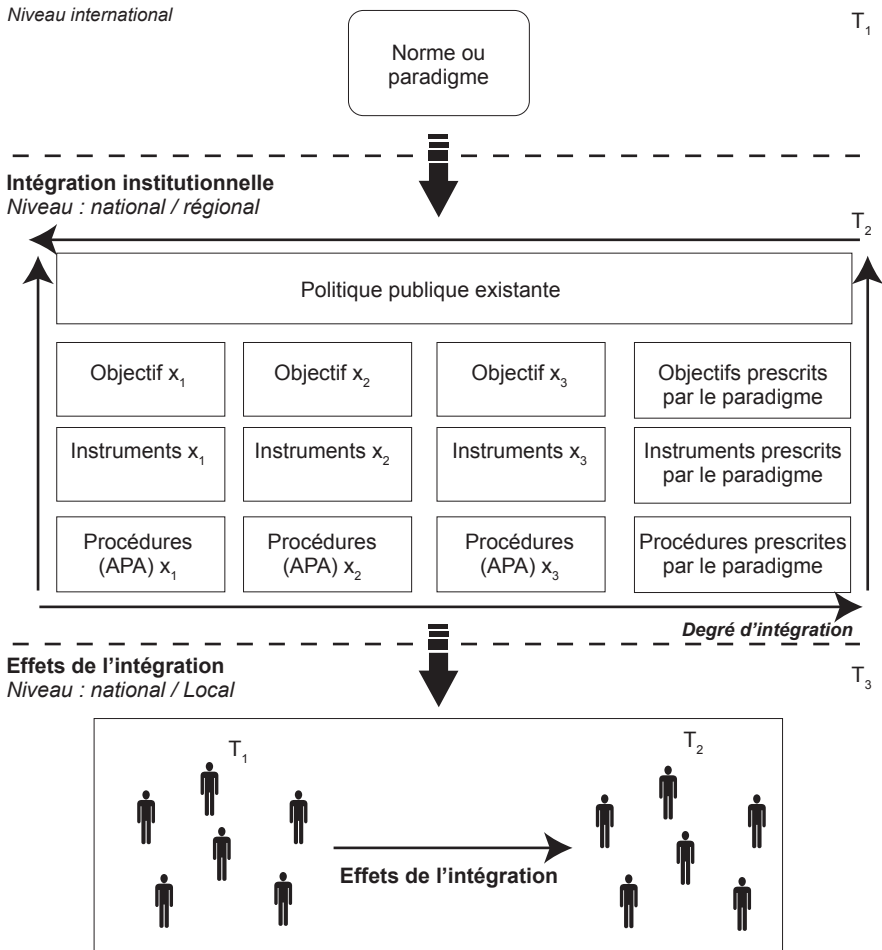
Niveau international

Norme ou paradigme

$T_1$

Intégration institutionnelle
Niveau : national / régional

$T_2$

Politique publique existante

| Objectif $x_1$ | Objectif $x_2$ | Objectif $x_3$ | Objectifs prescrits par le paradigme |
|---|---|---|---|
| Instruments $x_1$ | Instruments $x_2$ | Instruments $x_3$ | Instruments prescrits par le paradigme |
| Procédures (APA) $x_1$ | Procédures (APA) $x_2$ | Procédures (APA) $x_3$ | Procédures prescrites par le paradigme |

Degré d'intégration

Effets de l'intégration
Niveau : national / Local

$T_3$

$T_1$

$T_2$

Effets de l'intégration